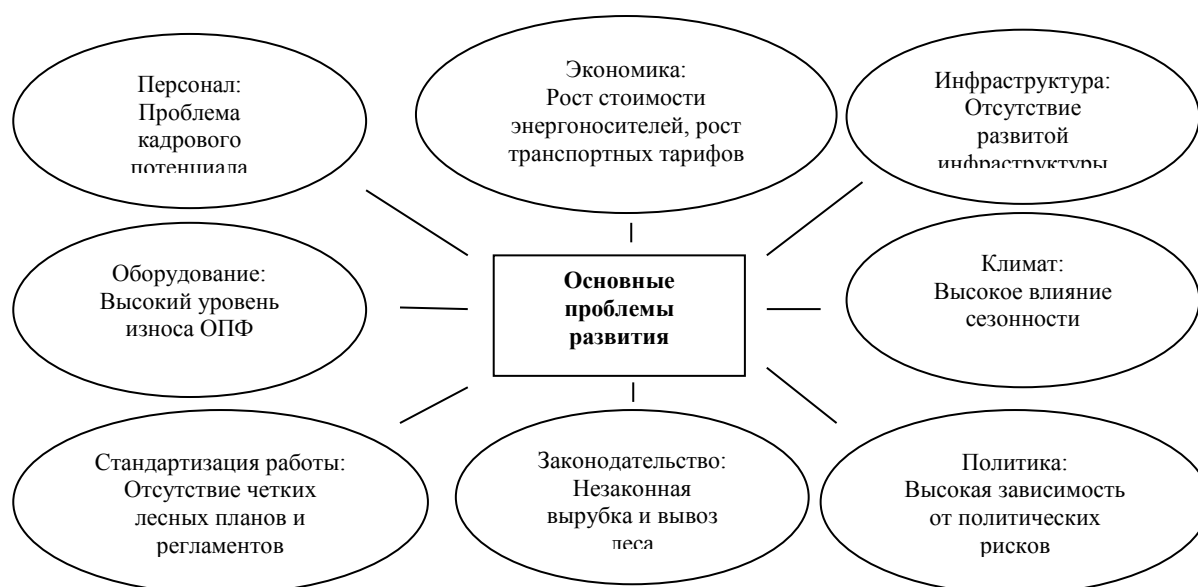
Персонал: Проблема кадрового потенциала

Экономика: Рост стоимости энергоносителей, рост транспортных тарифов

Инфраструктура: Отсутствие развитой инфраструктуры

Оборудование: Высокий уровень износа ОПФ

**Основные проблемы развития**

Климат: Высокое влияние сезонности

Стандартизация работы: Отсутствие четких лесных планов и регламентов

Законодательство: Незаконная вырубка и вывоз леса

Политика: Высокая зависимость от политических рисков